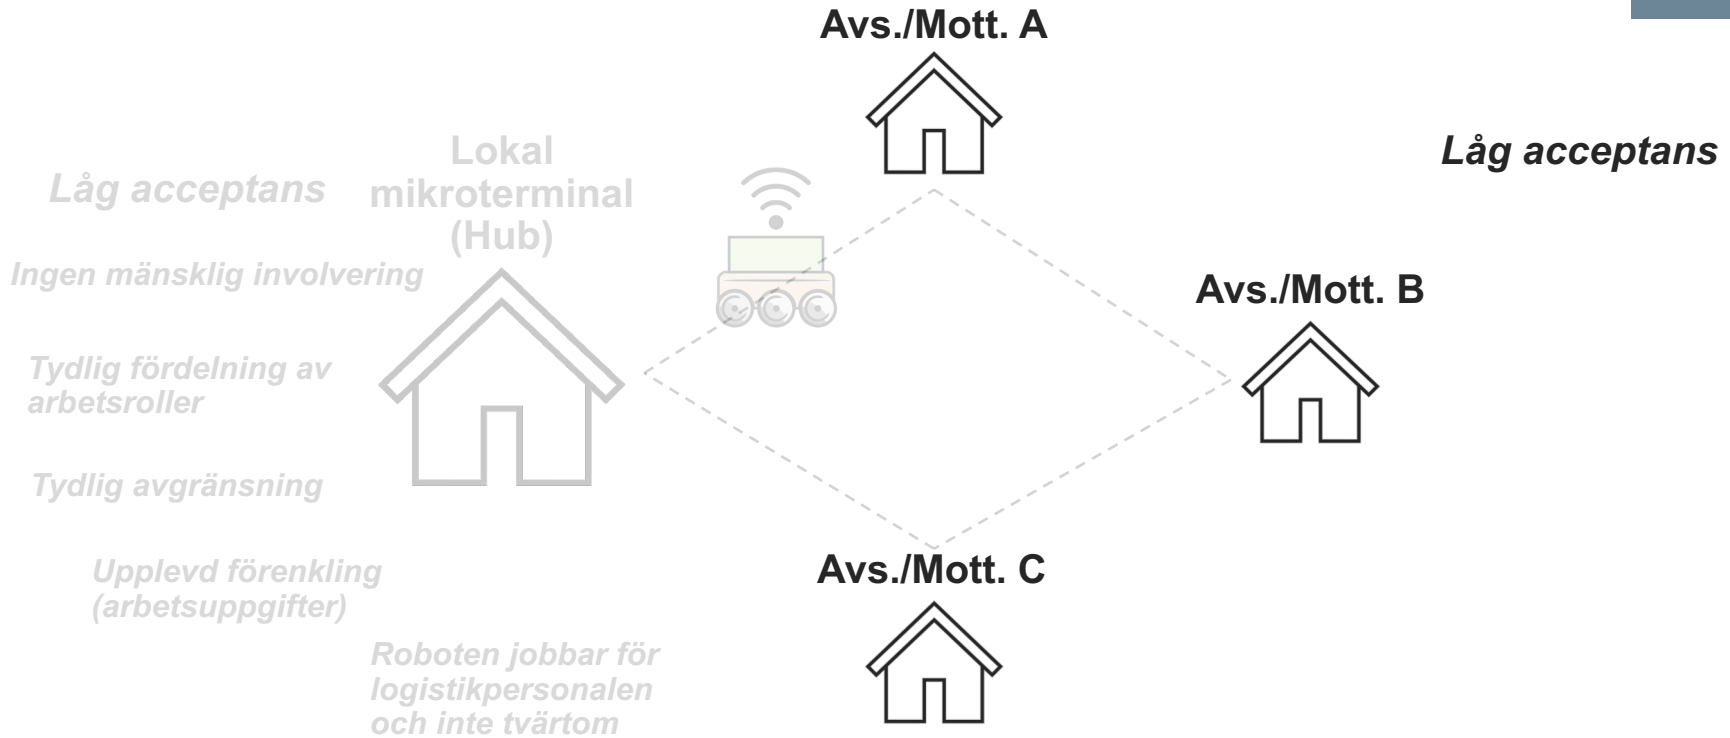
Avs./Mott. A

Låg acceptans

Lokal mikroterminal (Hub)

Låg acceptans

Ingen mänsklig involvering

Avs./Mott. B

Tydlig fördelning av arbetsroller

Tydlig avgränsning

Upplevd förenkling (arbetsuppgifter)

Avs./Mott. C

Roboten jobbar för logistikpersonalen och inte tvärtom